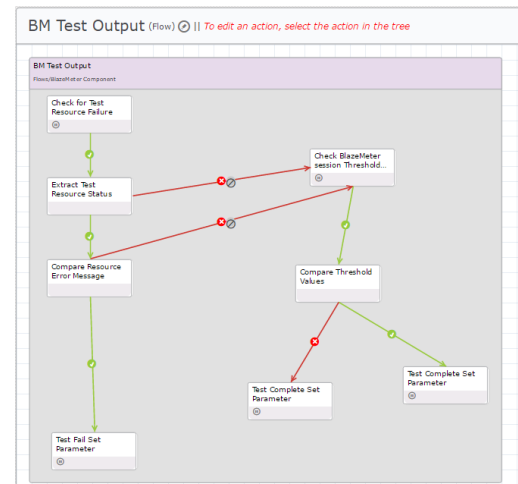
BM Test Output (Flow) || To edit an action, select the action in the tree

BM Test Output
Flows/BlazeMeter Component

Check for Test Resource Failure

Extract Test Resource Status

Check BlazeMeter session Threshold...

Compare Resource Error Message

Compare Threshold Values

Test Complete Set Parameter

Test Complete Set Parameter

Test Fail Set Parameter